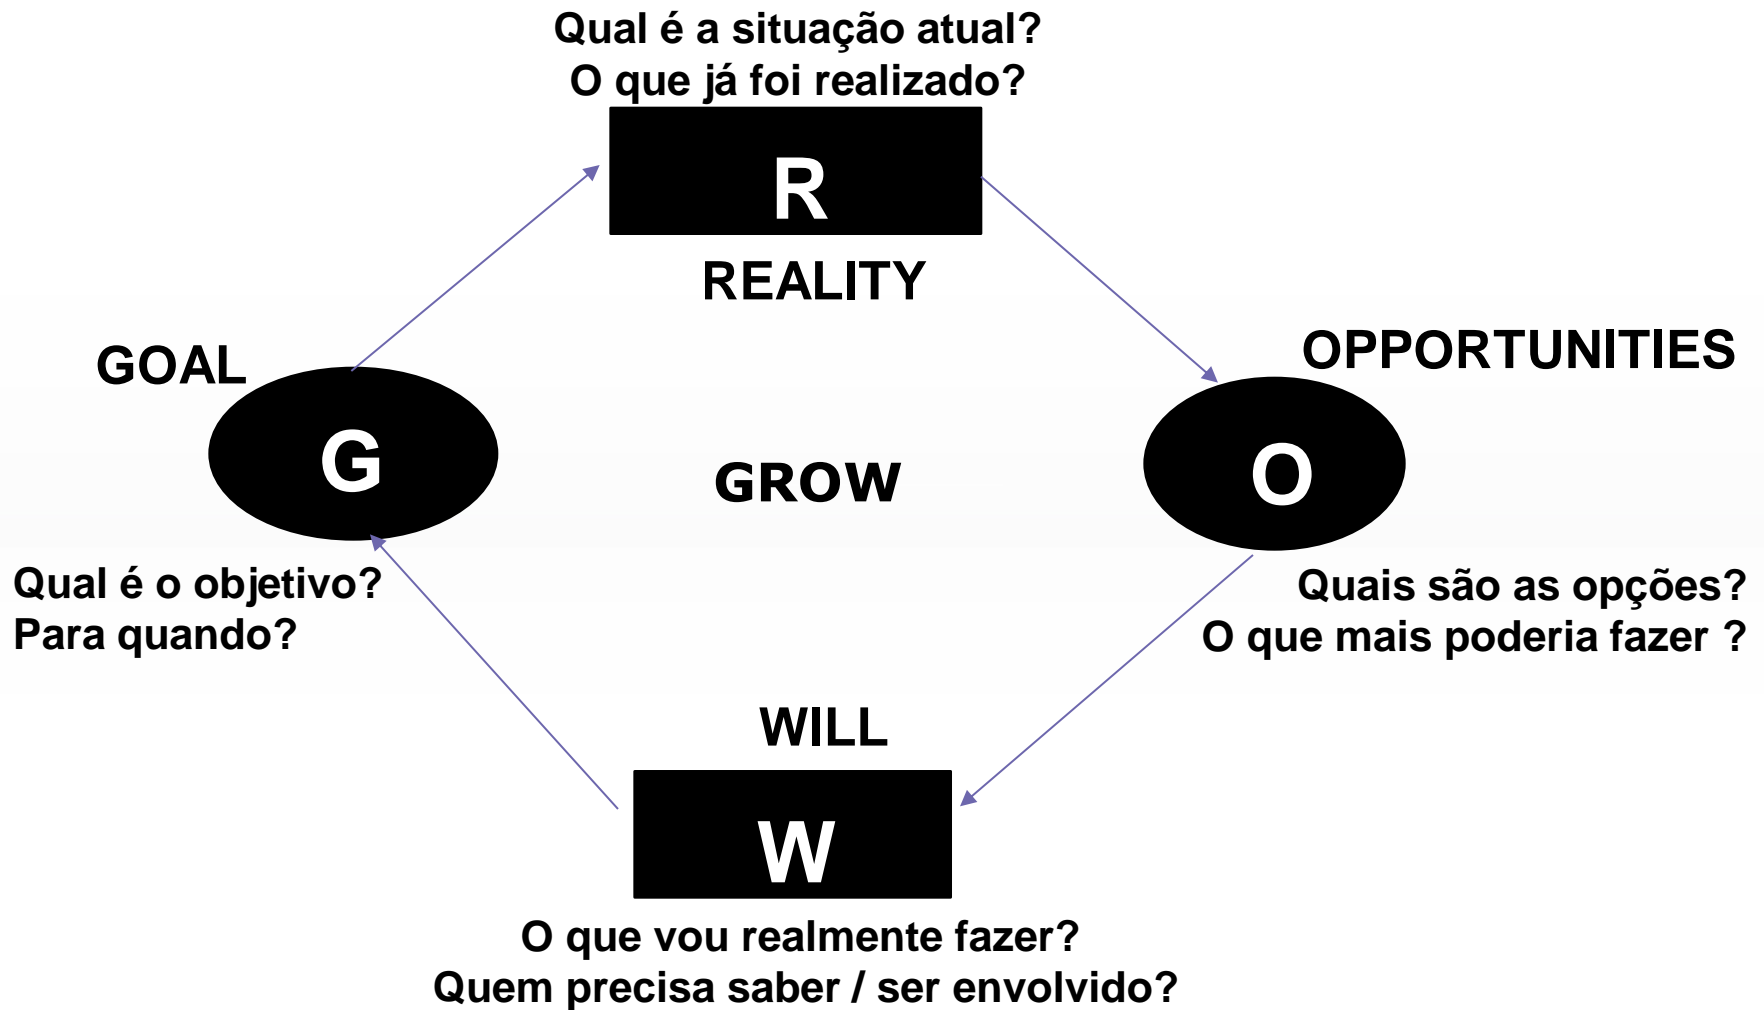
Qual é a situação atual?
O que já foi realizado?

R

REALITY

GOAL

G

GROW

OPPORTUNITIES

O

Qual é o objetivo?
Para quando?

Quais são as opções?
O que mais poderia fazer ?

WILL

W

O que vou realmente fazer?
Quem precisa saber / ser envolvido?